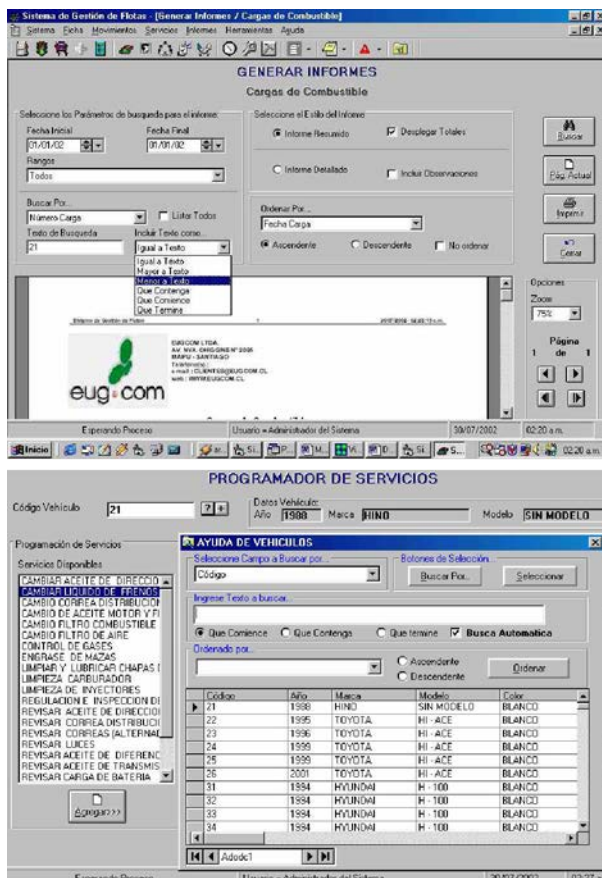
Sistema de Gestión de Flotas - [Generar Informes / Cargas de Combustible]
Sistema Ficha Movimientos Servicios Informes Herramientas Ayuda

GENERAR INFORMES
Cargas de Combustible

Seleccione los Parámetros de busqueda para el informe:
Fecha Inicial 01/01/02
Fecha Final 01/08/02
Rangos
Todos

Seleccione el Estilo del Informe
Informe Resumido
Desplegar Totales
Informe Detallado
Incluir Observaciones

Buscar
Pág Actual
Imprimir
Cerrar

Buscar Por...
Número Carga
Listar Todos
Texto de Busqueda
21
Incluir Texto como...
Igual a Texto
Igual a Texto
Mayor a Texto
Menor a Texto
Que Contenga
Que Comience
Que Termine

Ordenar Por...
Fecha Carga
Ascendente
Descendente
No ordenar

Opciones
Zoom
75%
Página
1 de 1

EUGCOM LTDA.
AV. NVA. GIRGONES Nº 2005
MAIPU - SANTIAGO
Telefono(s) :
e-mail : CLIENTES@EUGCOM.CL
web : WWW.EUGCOM.CL
eug com

Esperando Proceso
Usuario = Administrador del Sistema
30/07/2002
02:20 a.m.
Inicio

PROGRAMADOR DE SERVICIOS

Código Vehículo 21
Datos Vehículo:
Año 1988 Marca HINO Modelo SIN MODELO

Programación de Servicios
Servicios Disponibles
CAMBIAR ACEITE DE DIRECCIO
CAMBIAR LIQUIDO DE FRENOS
CAMBIO CORREA DISTRIBUCION
CAMBIO DE ACEITE MOTOR Y FI
CAMBIO FILTRO COMBUSTIBLE
CAMBIO FILTRO DE AIRE
CONTROL DE GASES
ENGRASE DE MAZAS
LIMPIAR Y LUBRICAR CHAPAS
LIMPIEZA CARBURADOR
LIMPIEZA DE INYECTORES
REGULACION E INSPECCION DE
REVISAR ACEITE DE DIRECCIO
REVISAR CORREA DISTRIBUCI
REVISAR CORREAS (ALTERNAD
REVISAR LUCES
REVISAR ACEITE DE DIFERENC
REVISAR ACEITE DE TRANSMIS
REVISAR CARGA DE BATERIA
Agregar>>>

AYUDA DE VEHICULOS
Seleccione Campo a Buscar por...
Código
Botones de Selección...
Buscar Por...
Seleccionar
Ingrese Texto a buscar...
Que Comience
Que Contenga
Que termine
Busca Automatica
Ordenado por...
Ascendente
Descendente
Ordenar

| Código | Año | Marca | Modelo | Color |
|---|---|---|---|---|
| 21 | 1988 | HINO | SIN MODELO | BLANCO |
| 22 | 1995 | TOYOTA | HI - ACE | BLANCO |
| 23 | 1996 | TOYOTA | HI - ACE | BLANCO |
| 24 | 1999 | TOYOTA | HI - ACE | BLANCO |
| 25 | 1999 | TOYOTA | HI - ACE | BLANCO |
| 26 | 2001 | TOYOTA | HI - ACE | BLANCO |
| 31 | 1994 | HYUNDAI | H - 100 | BLANCO |
| 32 | 1994 | HYUNDAI | H - 100 | BLANCO |
| 33 | 1994 | HYUNDAI | H - 100 | BLANCO |
| 34 | 1994 | HYUNDAI | H - 100 | BLANCO |

Adodc1
Esperando Proceso
Usuario = Administrador del Sistema
30/07/2002
02:27